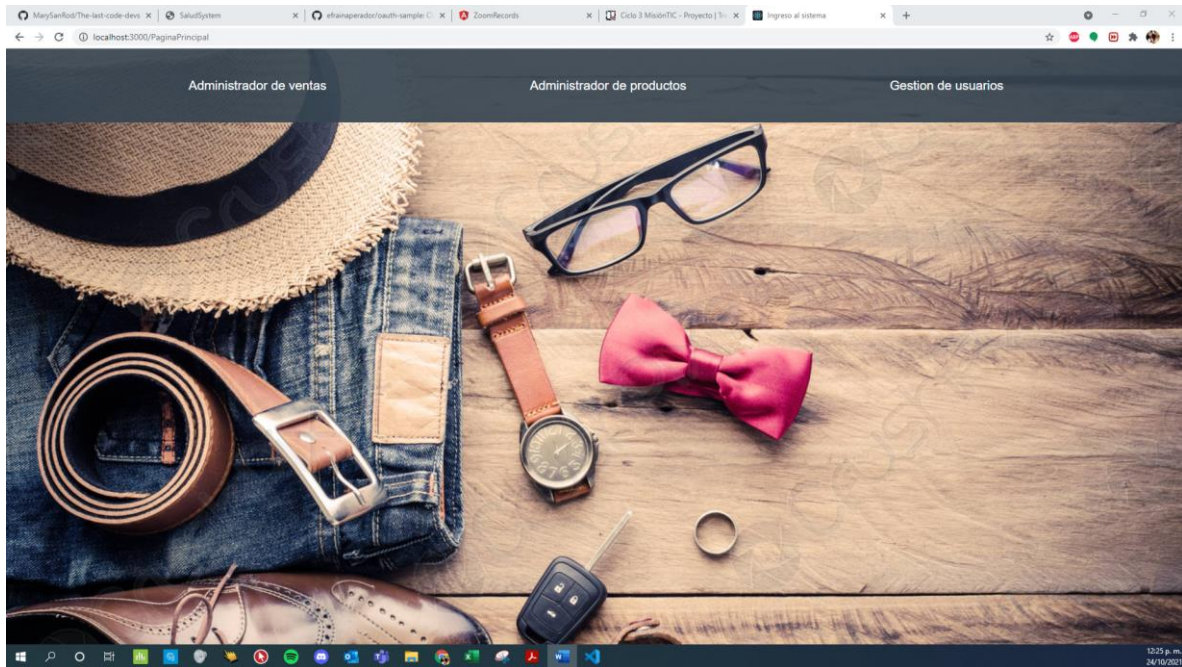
MarySanRod/The-last-code-devs × | SaludSystem × | efrainaperador/oauth-sample: × | ZoomRecords × | Ciclo 3 MisiónTIC - Proyecto | × | Ingreso al sistema × | +

localhost:3000/PaginaPrincipal

Administrador de ventas

Administrador de productos

Gestion de usuarios

12:25 p. m.
24/10/2021